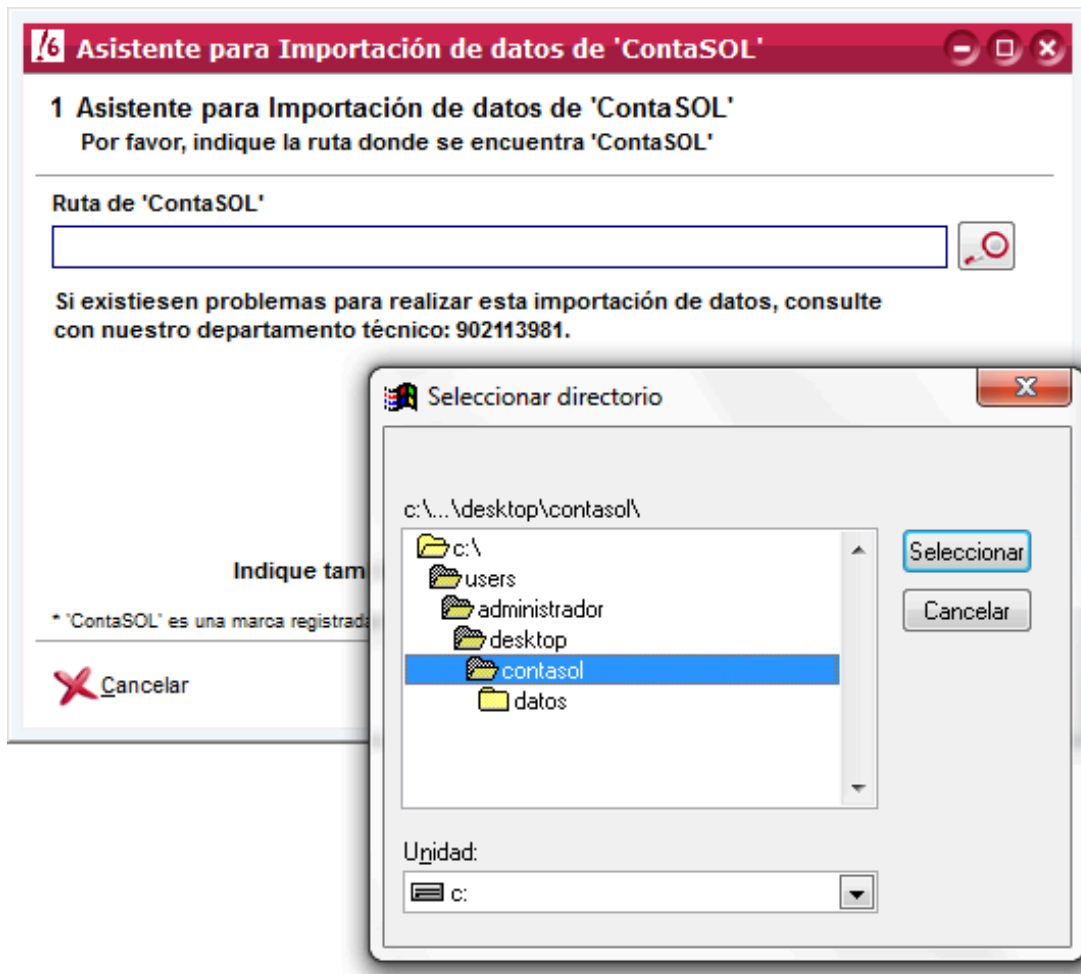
Asistente para Importación de datos de 'ContaSOL'

1 Asistente para Importación de datos de 'ContaSOL'
Por favor, indique la ruta donde se encuentra 'ContaSOL'

Ruta de 'ContaSOL'

Si existiesen problemas para realizar esta importación de datos, consulte con nuestro departamento técnico: 902113981.

Indique tam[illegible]

* 'ContaSOL' es una marca registrada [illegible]

Cancelar

Seleccionar directorio

c:\...\desktop\contasol\

c:\
users
administrador
desktop
contasol
datos

Seleccionar
Cancelar

Unidad:
c: